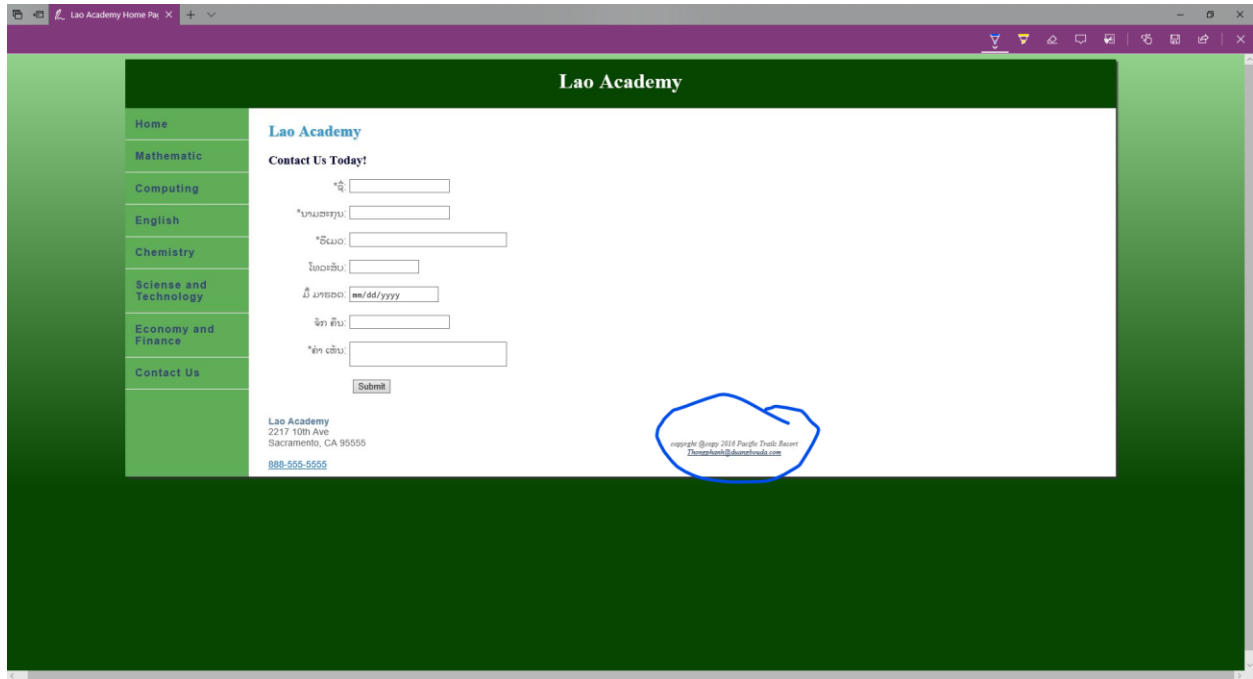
Lao Academy Home Pa

Lao Academy

Home
Mathematic
Computing
English
Chemistry
Sciense and Technology
Economy and Finance
Contact Us

Lao Academy

Contact Us Today!

*ຊື່:
*ນາມສະກຸນ:
*ອີເມວ:
ໂທລະສັບ:
ມື້ ມາຮອດ: mm/dd/yyyy
ຈັກ ຄົນ:
*ຄຳ ເຫັນ:

Submit

Lao Academy
2217 10th Ave
Sacramento, CA 95555

888-555-5555

copyright @copy 2016 Pacific Trails Resort
Thongphanh@duangbouda.com